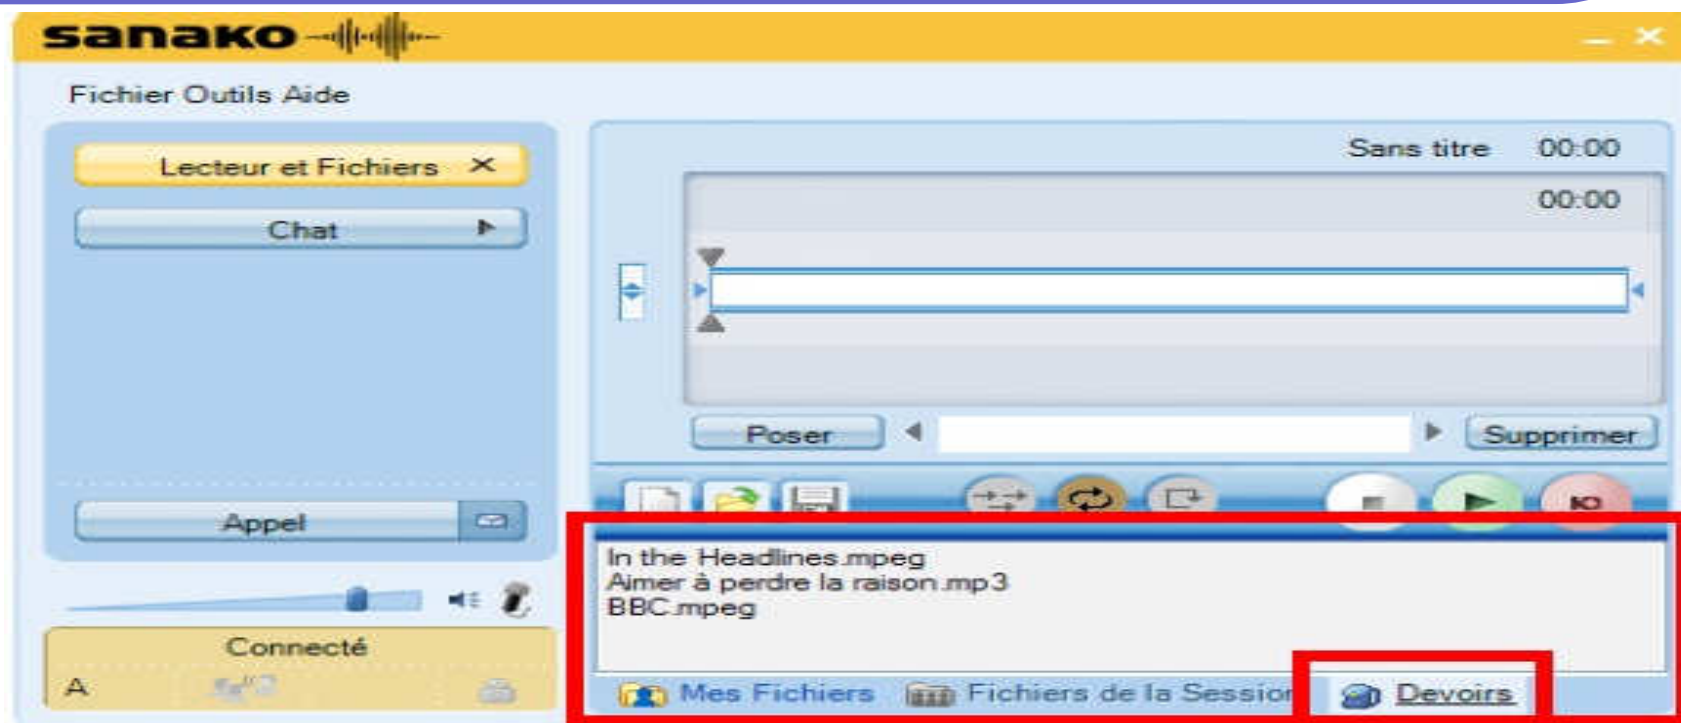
sanako

Fichier Outils Aide

Lecteur et Fichiers ✕

Chat

Appel

Connecté

A

Sans titre 00:00

00:00

Poser

Supprimer

In the Headlines.mpeg
Aimer à perdre la raison.mp3
BBC.mpeg

Mes Fichiers Fichiers de la Session Devoirs